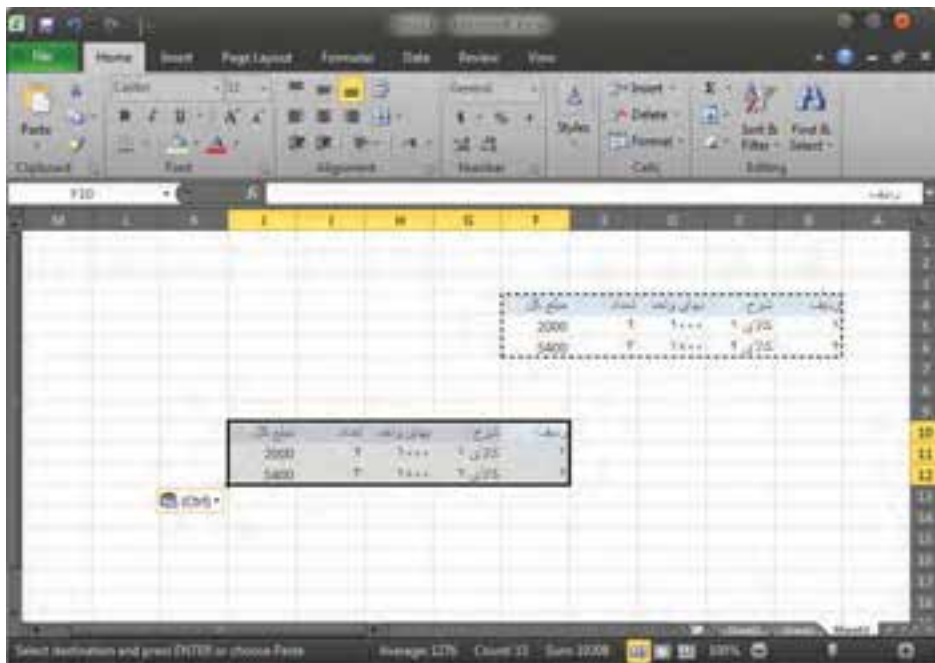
File Home Insert Page Layout Formulas Data Review View

Paste
Clipboard
Calibri 11
B I U A A
Font
Alignment
General
Number
Styles
Insert
Delete
Format
Cells
Sort & Filter
Find & Select
Editing

F10

M L K J I H G F E D C B A

| ردیف | شرح | بهای واحد | تعداد | مبلغ کل |
|---|---|---|---|---|
| ۱ | کالای ۱ | ۲۰۰۰ | ۱ | 2000 |
| ۲ | کالای ۲ | ۱۸۰۰ | ۳ | 5400 |

| ردیف | شرح | بهای واحد | تعداد | مبلغ کل |
|---|---|---|---|---|
| ۱ | کالای ۱ | ۲۰۰۰ | ۱ | 2000 |
| ۲ | کالای ۲ | ۱۸۰۰ | ۳ | 5400 |

(Ctrl)

1 2 3 4 5 6 7 8 9 10 11 12 13 14 15 16 17 18

Sheet1 Sheet2 Sheet3

Select destination and press ENTER or choose Paste    Average: 1276    Count: 15    Sum: 10208    100%